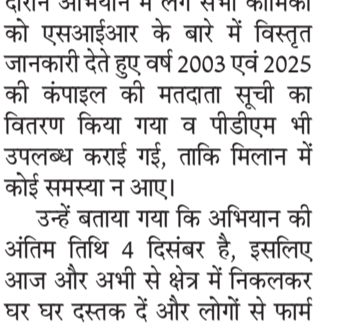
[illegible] अभियान में लगे सभी कार्मिकों को एसआईआर के बारे में विस्तृत जानकारी देते हुए वर्ष 2003 एवं 2025 की कंपाइल की मतदाता सूची का वितरण किया गया व पीडीएम भी उपलब्ध कराई गई, ताकि मिलान में कोई समस्या न आए।

उन्हें बताया गया कि अभियान की अंतिम तिथि 4 दिसंबर है, इसलिए आज और अभी से क्षेत्र में निकलकर घर घर दस्तक दें और लोगों से फार्म